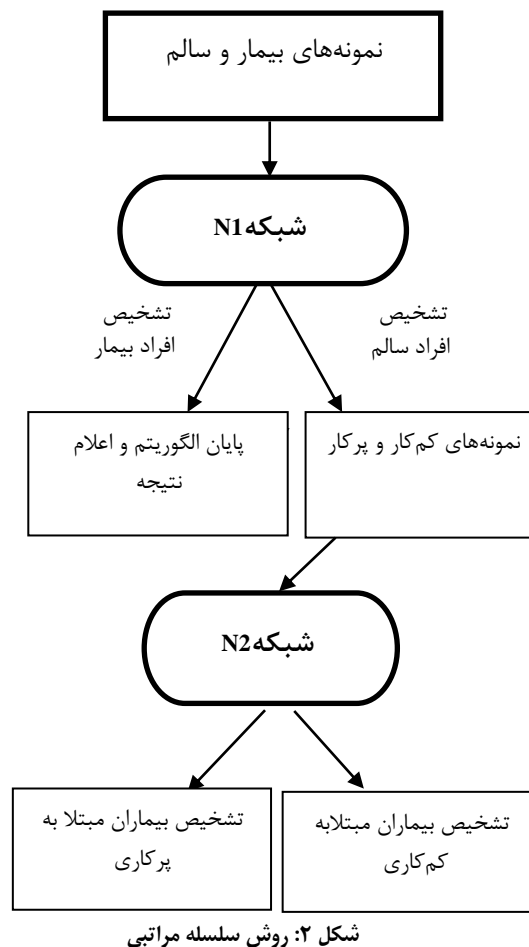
نمونه‌های بیمار و سالم

شبکه N1

تشخیص افراد بیمار

تشخیص افراد سالم

پایان الگوریتم و اعلام نتیجه

نمونه‌های کم‌کار و پرکار

شبکه N2

تشخیص بیماران مبتلا به پرکاری

تشخیص بیماران مبتلابه کم‌کاری

شکل ۲: روش سلسله مراتبی